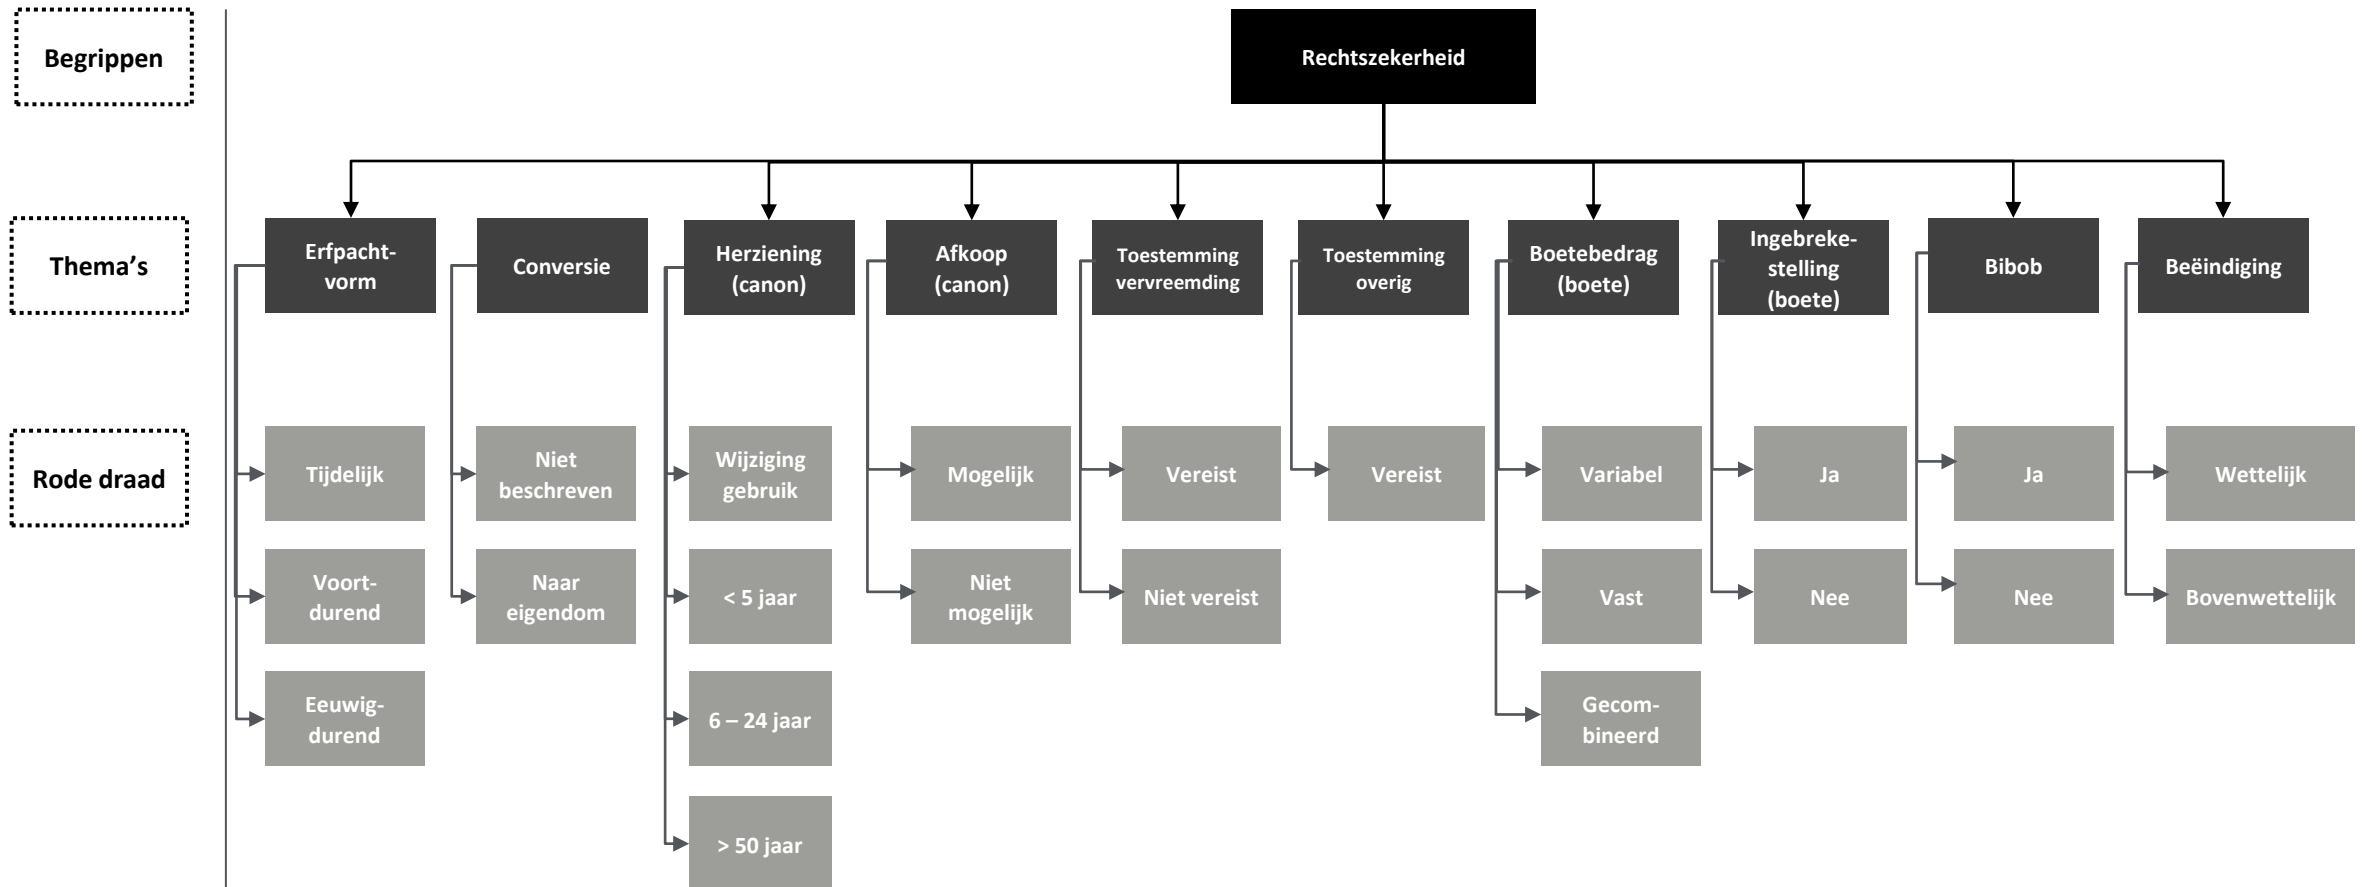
Begrippen

Thema's

Rode draad

Rechtszekerheid

Erfpacht-vorm

Tijdelijk

Voort-durend

Eeuwig-durend

Conversie

Niet beschreven

Naar eigendom

Herziening (canon)

Wijziging gebruik

< 5 jaar

6 – 24 jaar

> 50 jaar

Afkoop (canon)

Mogelijk

Niet mogelijk

Toestemming vervreemding

Vereist

Niet vereist

Toestemming overig

Vereist

Boetebedrag (boete)

Variabel

Vast

Gecom-bineerd

Ingebreke-stelling (boete)

Ja

Nee

Bibob

Ja

Nee

Beëindiging

Wettelijk

Bovenwettelijk